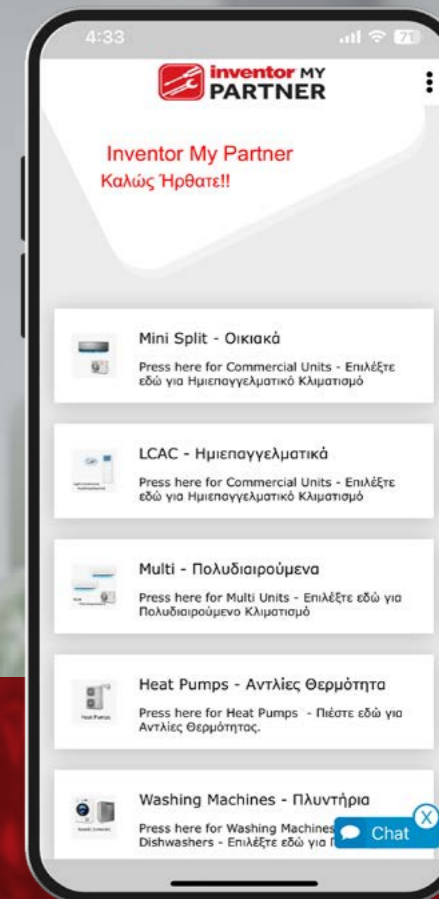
4:33

71

inventor MY PARTNER

Inventor My Partner
Καλώς Ήρθατε!!

Mini Split - Οικιακά
Press here for Commercial Units - Επιλέξτε εδώ για Ημιεπαγγελματικό Κλιματισμό

LCAC - Ημιεπαγγελματικά
Press here for Commercial Units - Επιλέξτε εδώ για Ημιεπαγγελματικό Κλιματισμό

Multi - Πολυδιαιρούμενα
Press here for Multi Units - Επιλέξτε εδώ για Πολυδιαιρούμενο Κλιματισμό

Heat Pumps - Αντλίες Θερμότητα
Heat Pumps
Press here for Heat Pumps - Πιέστε εδώ για Αντλίες Θερμότητας.

Washing Machines - Πλυντήρια
Press here for Washing Machines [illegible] Dishwashers - Επιλέξτε εδώ για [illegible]

Chat
X